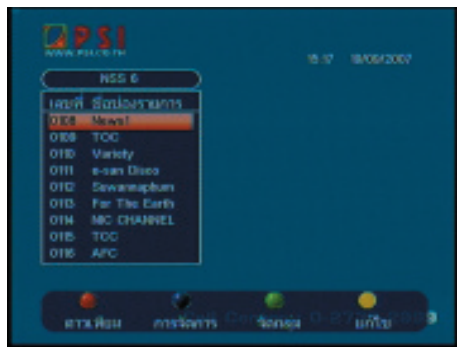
PSI
WWW.PSI.CO.TH

15:17 18/09/2007

NSS 6

เลขที่ ชื่อช่องรายการ
0108 News1
0109 TOC
0110 Variety
0111 e-san Disco
0112 Suvarnaphum
0113 For The Earth
0114 NIC CHANNEL
0115 TOC
0116 APC

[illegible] การจัดการ จัดกลุ่ม แก้ไข